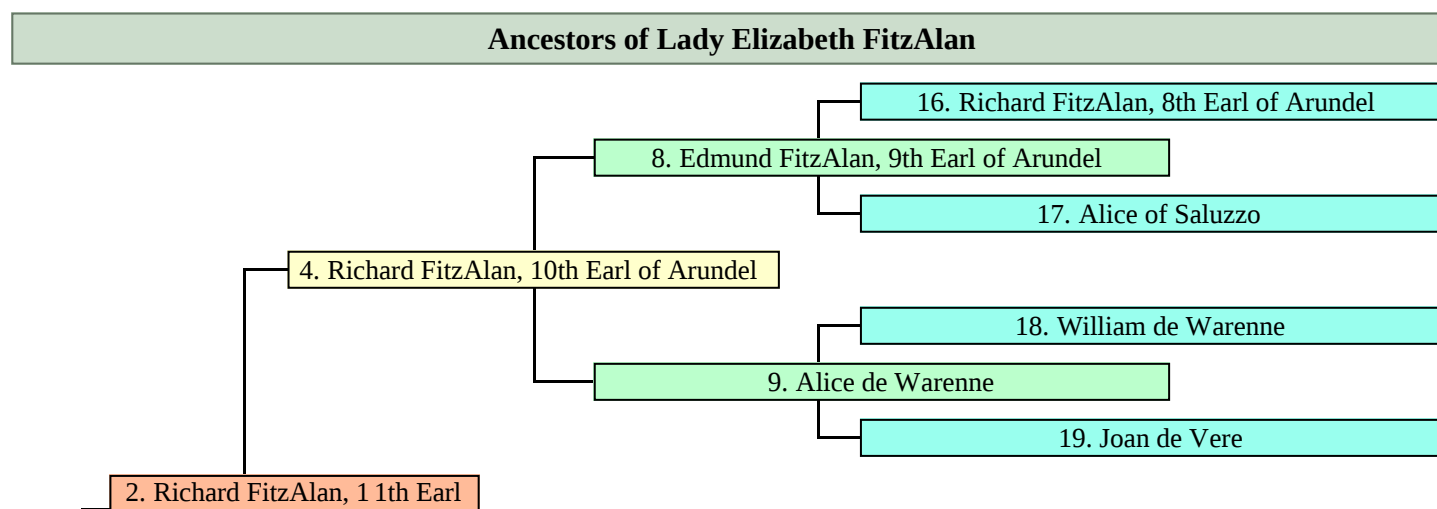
Ancestors of Lady Elizabeth FitzAlan

16. Richard FitzAlan, 8th Earl of Arundel

8. Edmund FitzAlan, 9th Earl of Arundel

17. Alice of Saluzzo

4. Richard FitzAlan, 10th Earl of Arundel

18. William de Warenne

9. Alice de Warenne

19. Joan de Vere

2. Richard FitzAlan, 11th Earl